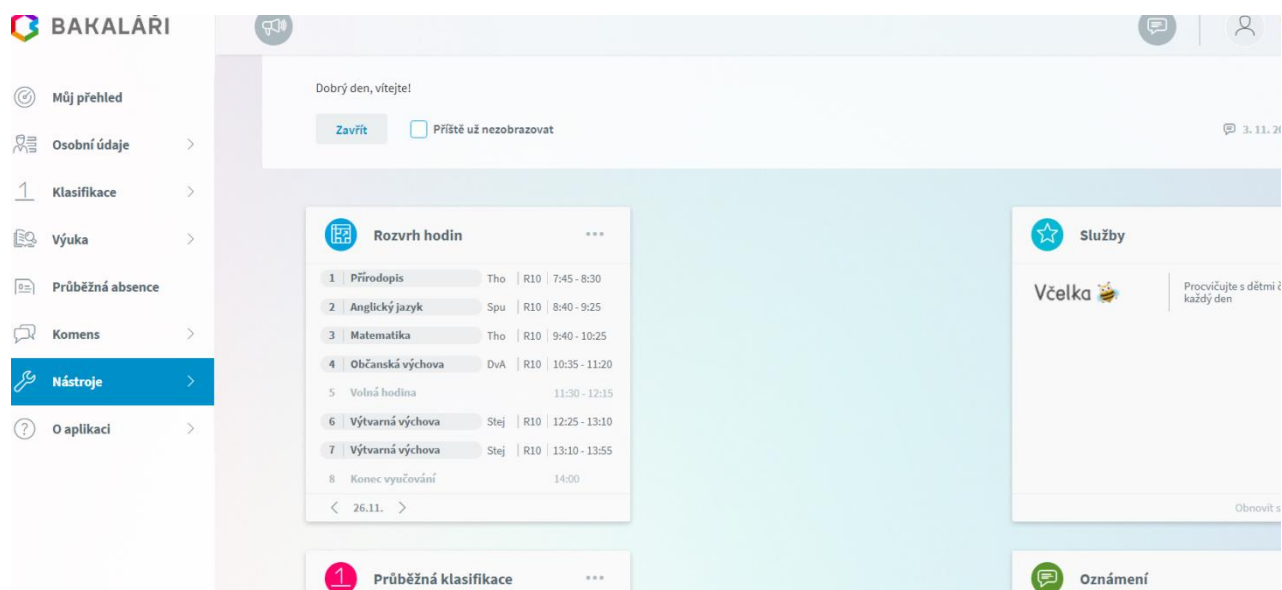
BAKALÁŘI

Můj přehled
Osobní údaje
Klasifikace
Výuka
Průběžná absence
Komens
Nástroje
O aplikaci

Dobrý den, vítejte!

Zavřít
Příště už nezobrazovat

3. 11. 2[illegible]

Rozvrh hodin

| | | | | |
|---|---|---|---|---|
| 1 | Přírodopis | Tho | R10 | 7:45 - 8:30 |
| 2 | Anglický jazyk | Spu | R10 | 8:40 - 9:25 |
| 3 | Matematika | Tho | R10 | 9:40 - 10:25 |
| 4 | Občanská výchova | DvA | R10 | 10:35 - 11:20 |
| 5 | Volná hodina | | | 11:30 - 12:15 |
| 6 | Výtvarná výchova | Stej | R10 | 12:25 - 13:10 |
| 7 | Výtvarná výchova | Stej | R10 | 13:10 - 13:55 |
| 8 | Konec vyučování | | | 14:00 |

26.11.

Služby

Včelka

Procvičujte s dětmi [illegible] každý den

Obnovit s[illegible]

Průběžná klasifikace

Oznámení